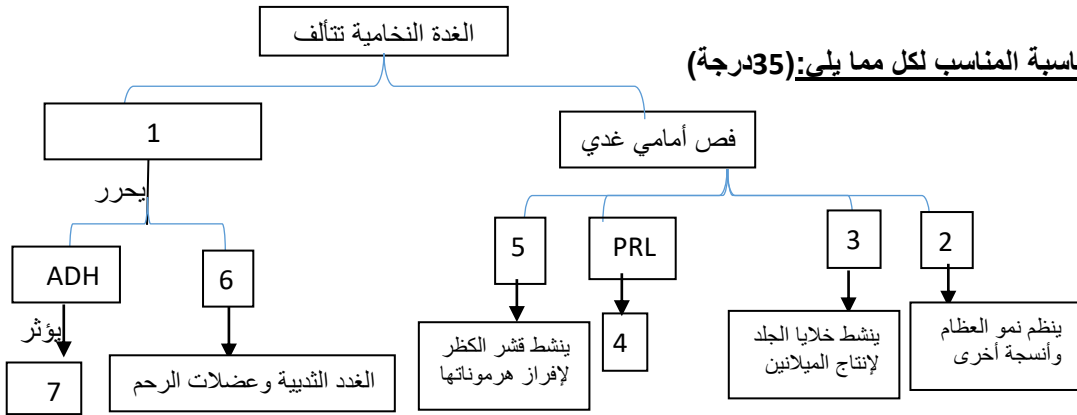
اسبة المناسب لكل مما يلي:(35درجة)

الغدة النخامية تتألف

1

فص أمامي غدي

يحرر

ADH

6

5

PRL

3

2

يؤثر

7

الغدد الثديية وعضلات الرحم

ينشط قشر الكظر لإفراز هرموناتها

4

ينشط خلايا الجلد لإنتاج الميلانين

ينظم نمو العظام وأنسجة أخرى